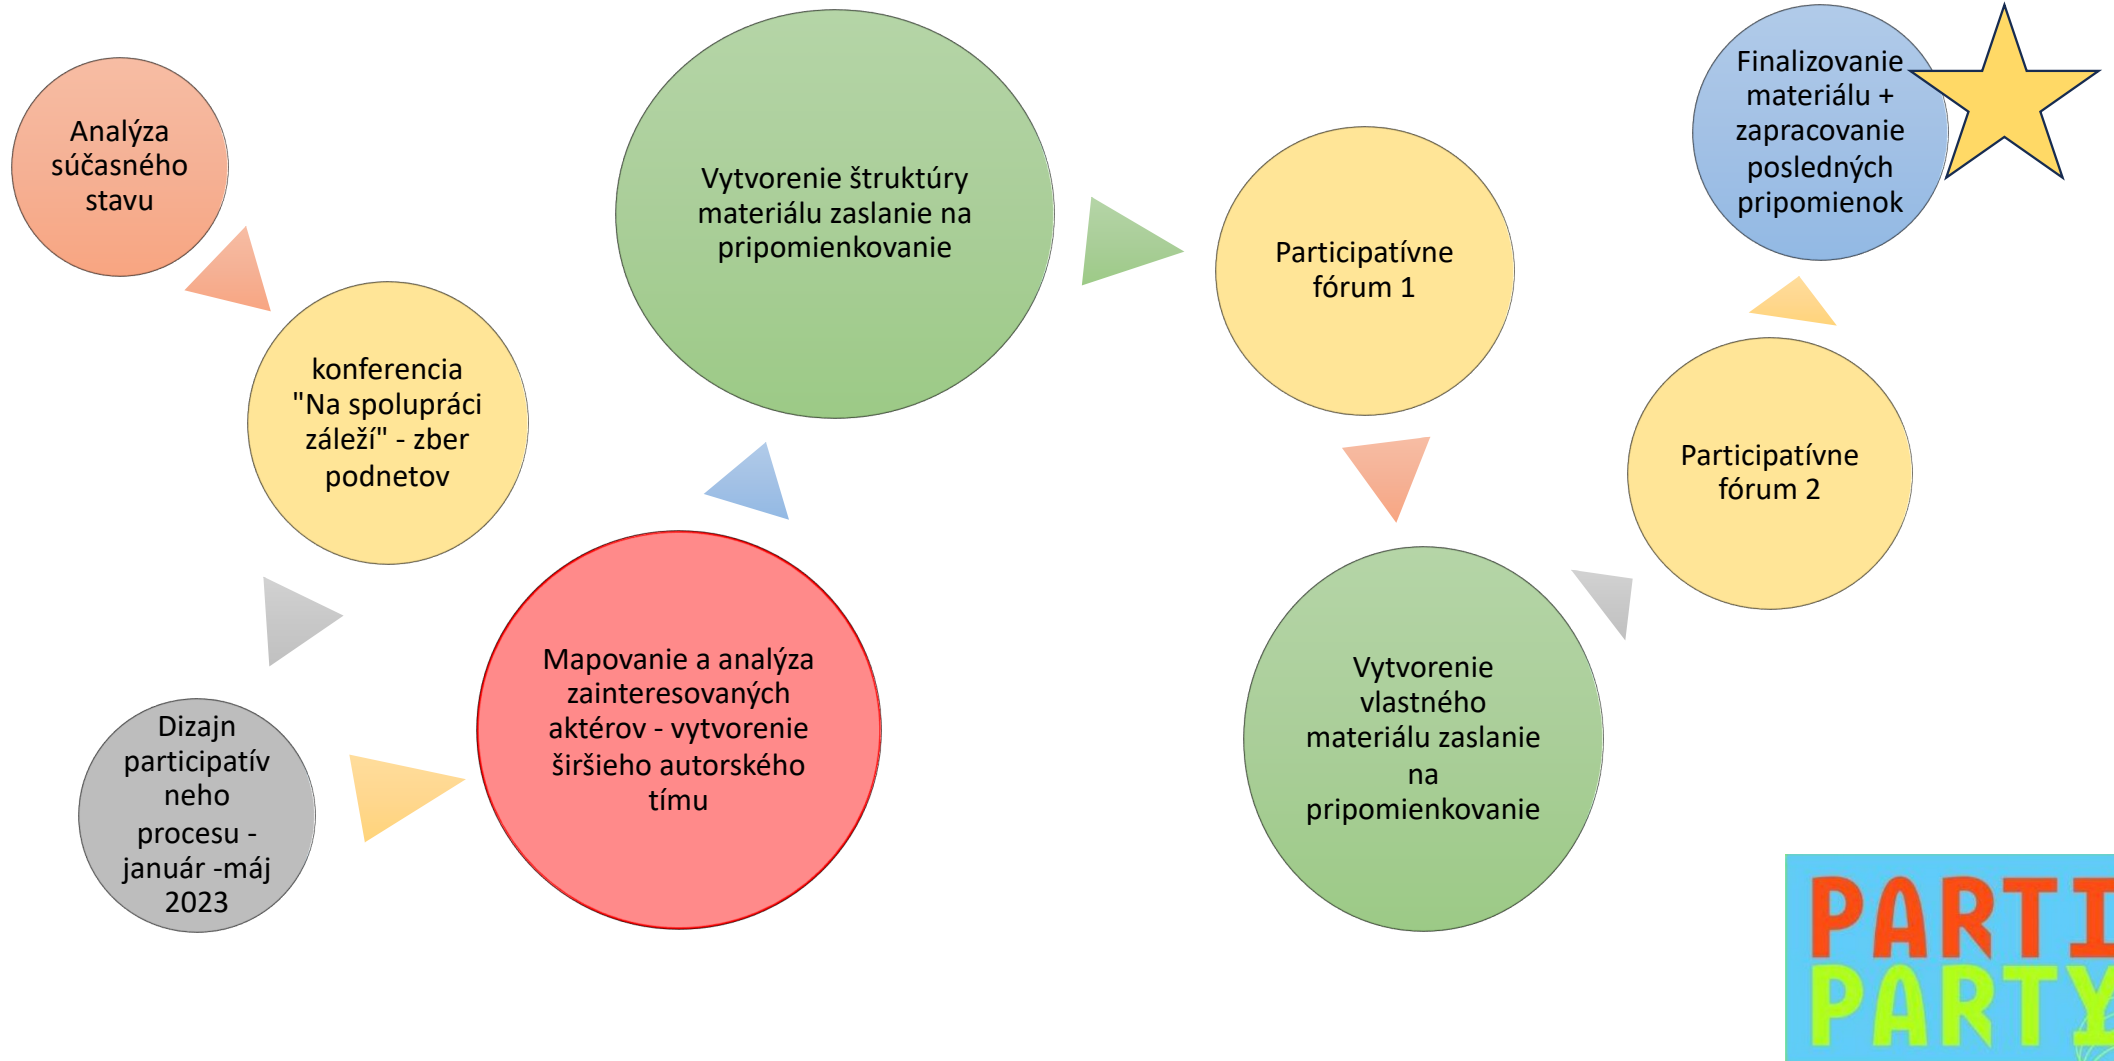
Analýza súčasného stavu

konferencia "Na spolupráci záleží" - zber podnetov

Dizajn participatívneho procesu - január -máj 2023

Mapovanie a analýza zainteresovaných aktérov - vytvorenie širšieho autorského tímu

Vytvorenie štruktúry materiálu zaslanie na pripomienkovanie

Participatívne fórum 1

Vytvorenie vlastného materiálu zaslanie na pripomienkovanie

Participatívne fórum 2

Finalizovanie materiálu + zapracovanie posledných pripomienok

PARTI
PARTY